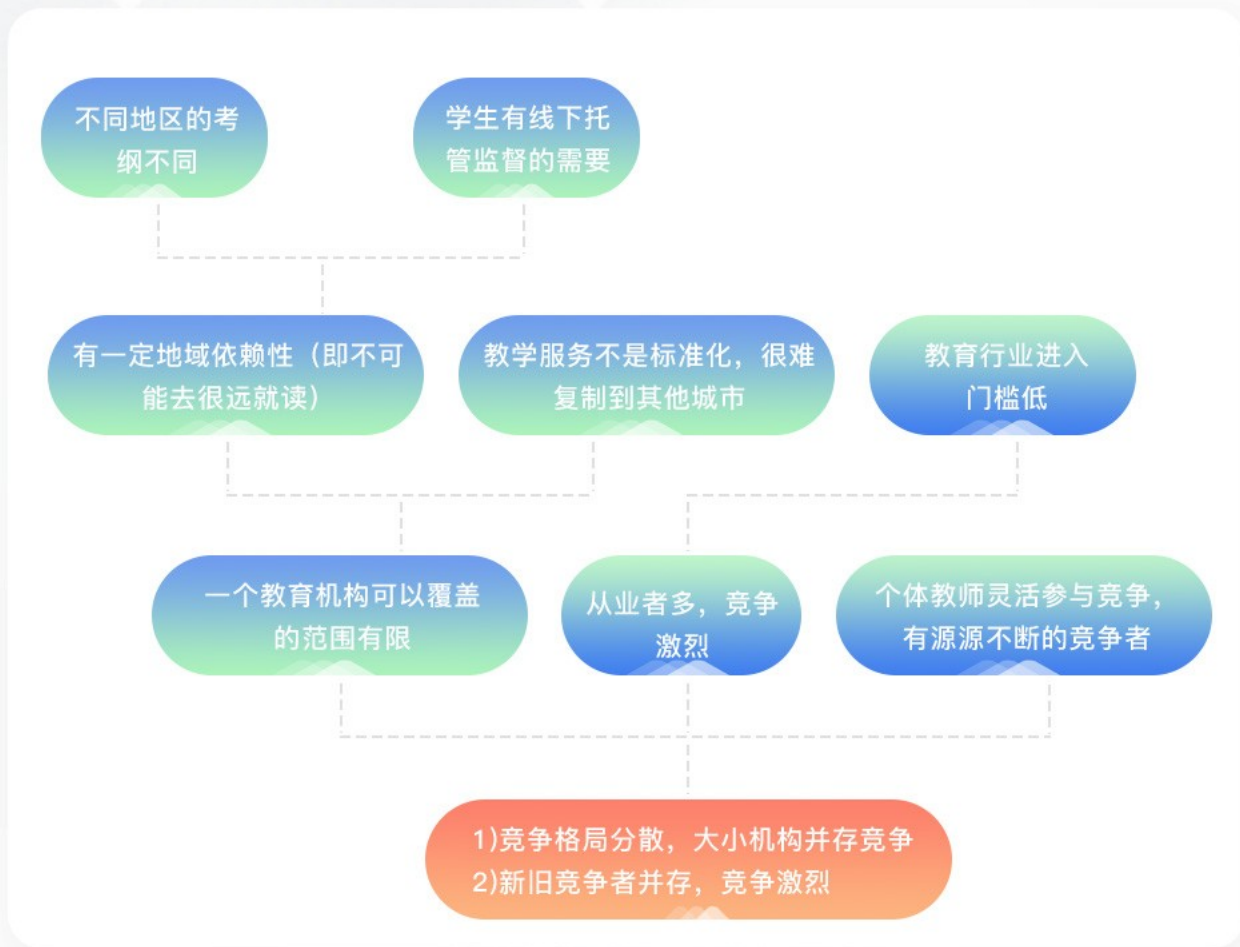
不同地区的考纲不同

学生有线下托管监督的需要

有一定地域依赖性（即不可能去很远就读）

教学服务不是标准化，很难复制到其他城市

教育行业进入门槛低

一个教育机构可以覆盖的范围有限

从业者多，竞争激烈

个体教师灵活参与竞争，有源源不断的竞争者

1)竞争格局分散，大小机构并存竞争
2)新旧竞争者并存，竞争激烈